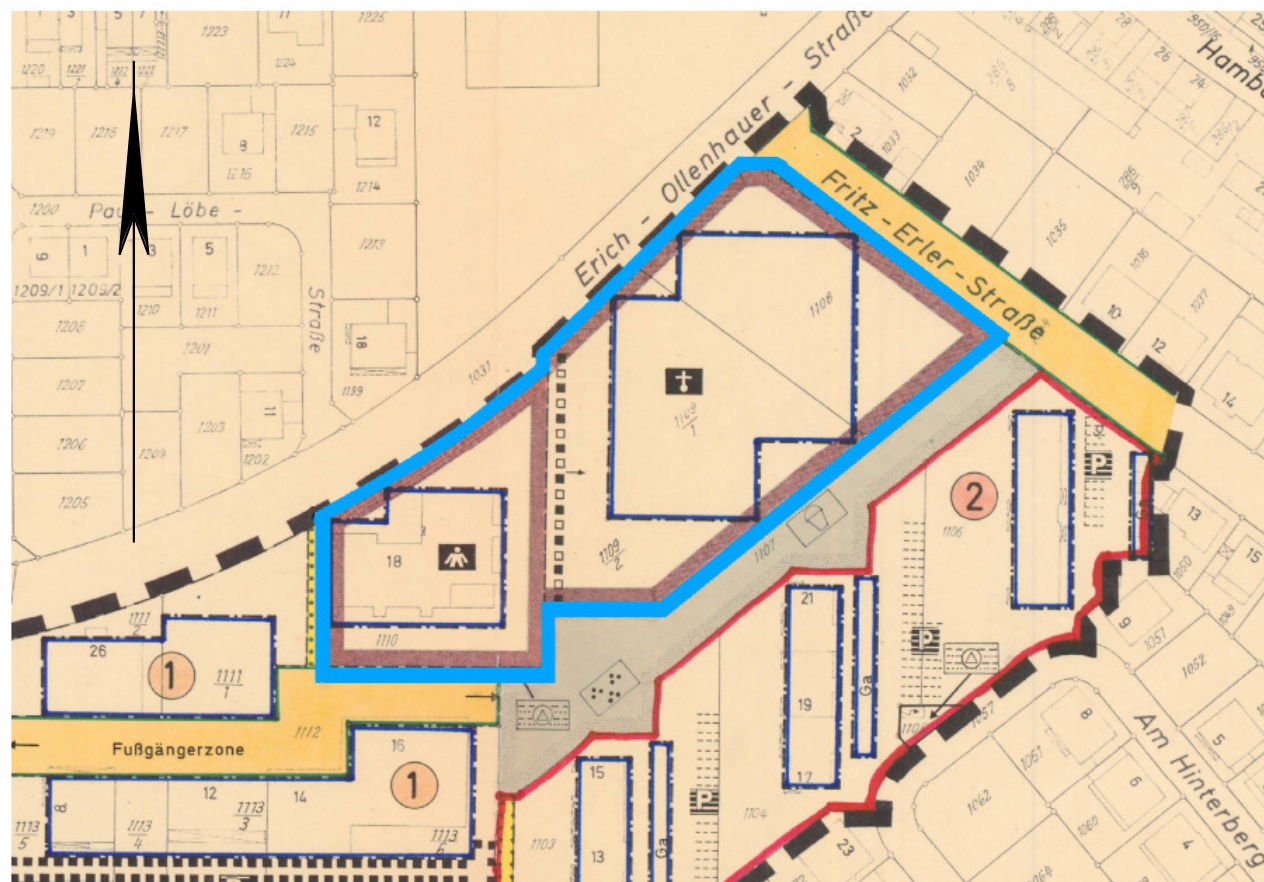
Erich - Ollenhauer - Straße

Fritz - Erler - Straße

Hamb

Paul - Löbe -

Straße

Fußgängerzone

Am Hinterberg

1223
1225
1220
1221
1222
1224
1219
1218
1217
1215
12
8
1216
1214
1200
9
1
3
5
1209/1
1209/2
1210
1211
1212
1213
1208
1201
1207
1203
11
1206
1204
1202
1205
18
1199
1031
1032
1033
2
1034
1035
1036
1037
10
12
14
26
24
28
1108
$\frac{1109}{1}$
$\frac{1109}{2}$
18
1110
$\frac{1111}{2}$
26
1
$\frac{1111}{1}$
1112
16
1
12
14
$\frac{1113}{3}$
$\frac{1113}{5}$
$\frac{1113}{4}$
$\frac{1113}{6}$
8
1107
2
1106
13
15
1050
9
1057
1052
21
19
17
Ga
1057
8
1061
5
1062
6
1060
4
15
13
Ga
1104
1103
23
1064